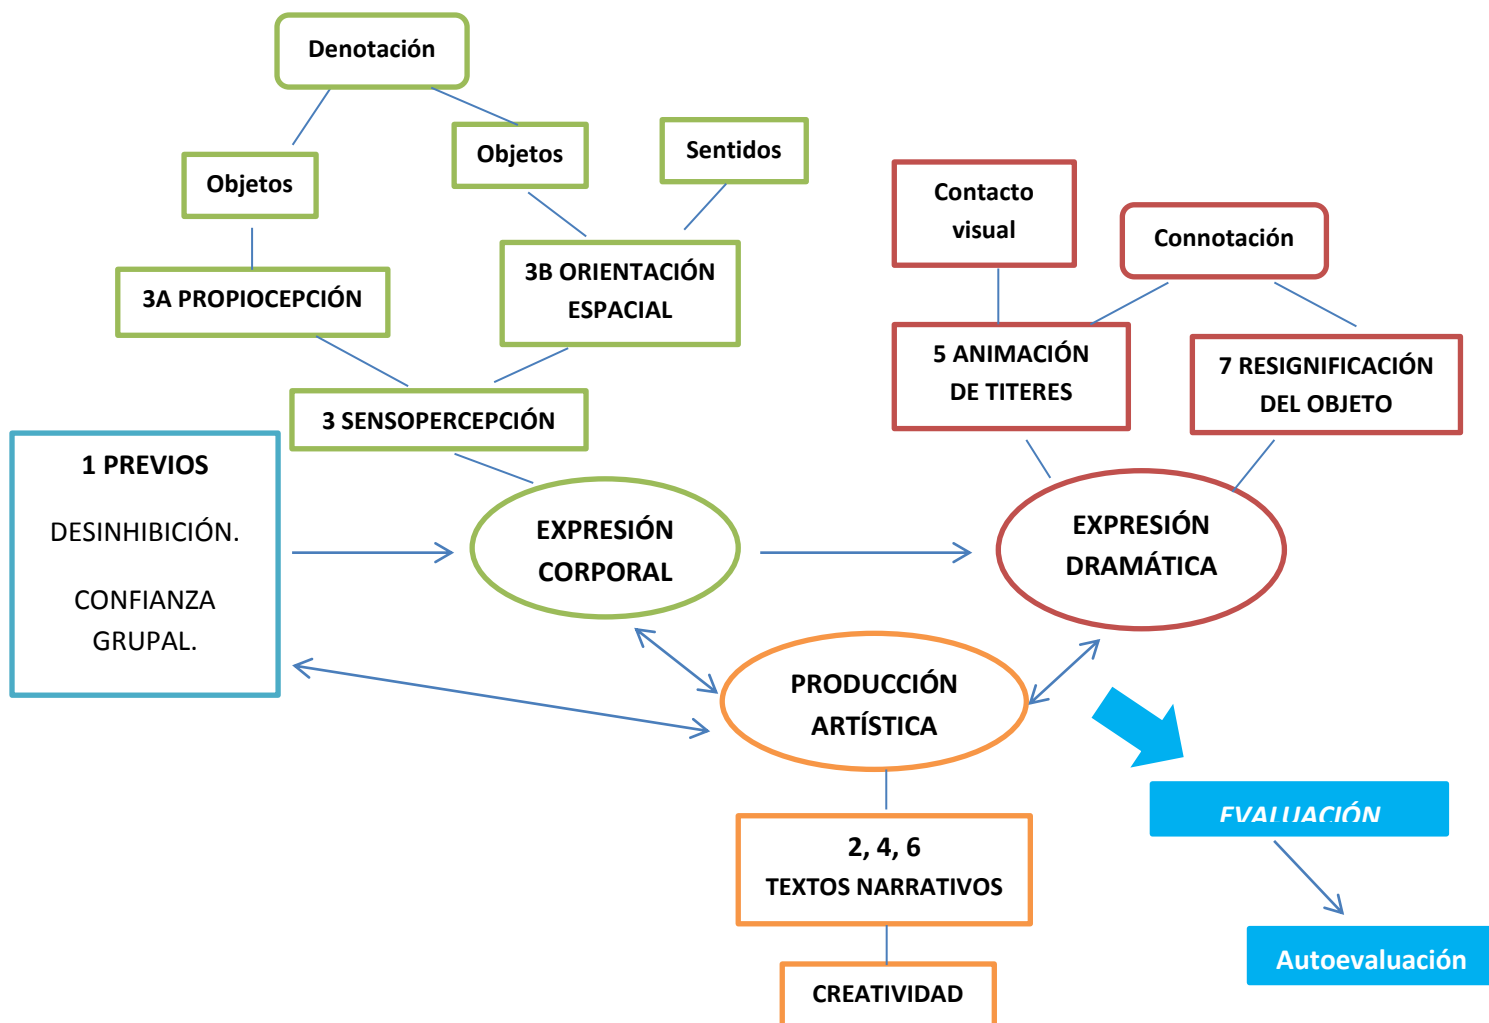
Denotación

Objetos

Objetos

Sentidos

3A PROPIOCEPCIÓN

3B ORIENTACIÓN ESPACIAL

3 SENSOPERCEPCIÓN

Contacto visual

Connotación

5 ANIMACIÓN DE TITERES

7 RESIGNIFICACIÓN DEL OBJETO

1 PREVIOS

DESINHIBICIÓN.

CONFIANZA GRUPAL.

EXPRESIÓN CORPORAL

EXPRESIÓN DRAMÁTICA

PRODUCCIÓN ARTÍSTICA

EVALUACIÓN

2, 4, 6
TEXTOS NARRATIVOS

Autoevaluación

CREATIVIDAD